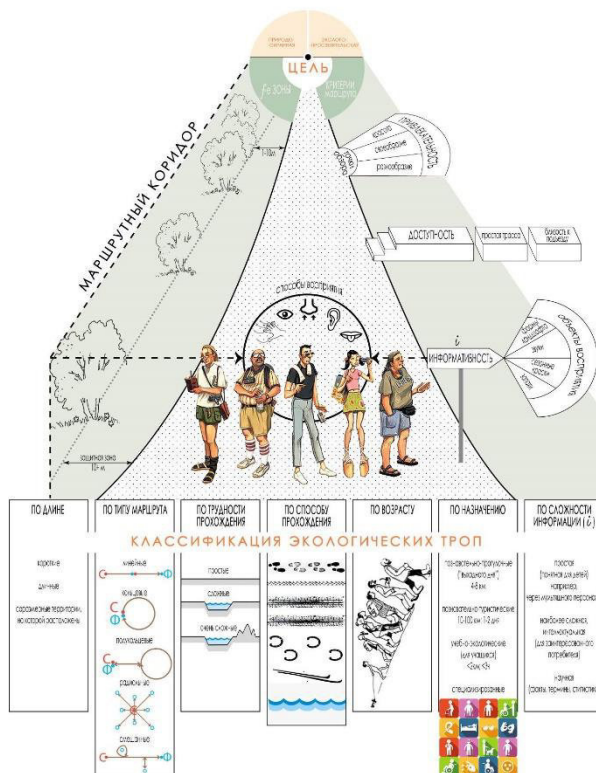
природные компоненты
экология просвещение
ЦЕЛЬ
Ф-ЗОНЫ
КРИТЕРИИ МАРШРУТА
МАРШРУТНЫЙ КОРИДОР
1-10 м
ПРИВЛЕКАТЕЛЬНОСТЬ
красота
своеобразие
разнообразие
ДОСТУПНОСТЬ
простота трассы
близость к подъезду
способы восприятия
ИНФОРМАТИВНОСТЬ
ОБЪЕКТЫ ВОСПРИЯТИЯ
защитная зона 10 м
ПО ДЛИНЕ
ПО ТИПУ МАРШРУТА
ПО ТРУДНОСТИ ПРОХОЖДЕНИЯ
ПО СПОСОБУ ПРОХОЖДЕНИЯ
ПО ВОЗРАСТУ
ПО НАЗНАЧЕНИЮ
ПО СЛОЖНОСТИ ИНФОРМАЦИИ ( $i$ )
КЛАССИФИКАЦИЯ ЭКОЛОГИЧЕСКИХ ТРОП
короткие
длинные
сопоставимые территории, на которой расположены
линейные
кольцевые
полукольцевые
радиальные
смешанные
простые
сложные
очень сложные
познавательно-прогулочные ("выходного дня") 4-8 км
познавательно-туристические 10-100 км 1-2 дня
учебно-экологические (для учащихся) <5км <3ч
специализированные
простая (понятная для детей) напр.
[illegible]
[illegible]
научная (факты, термины, статистика)